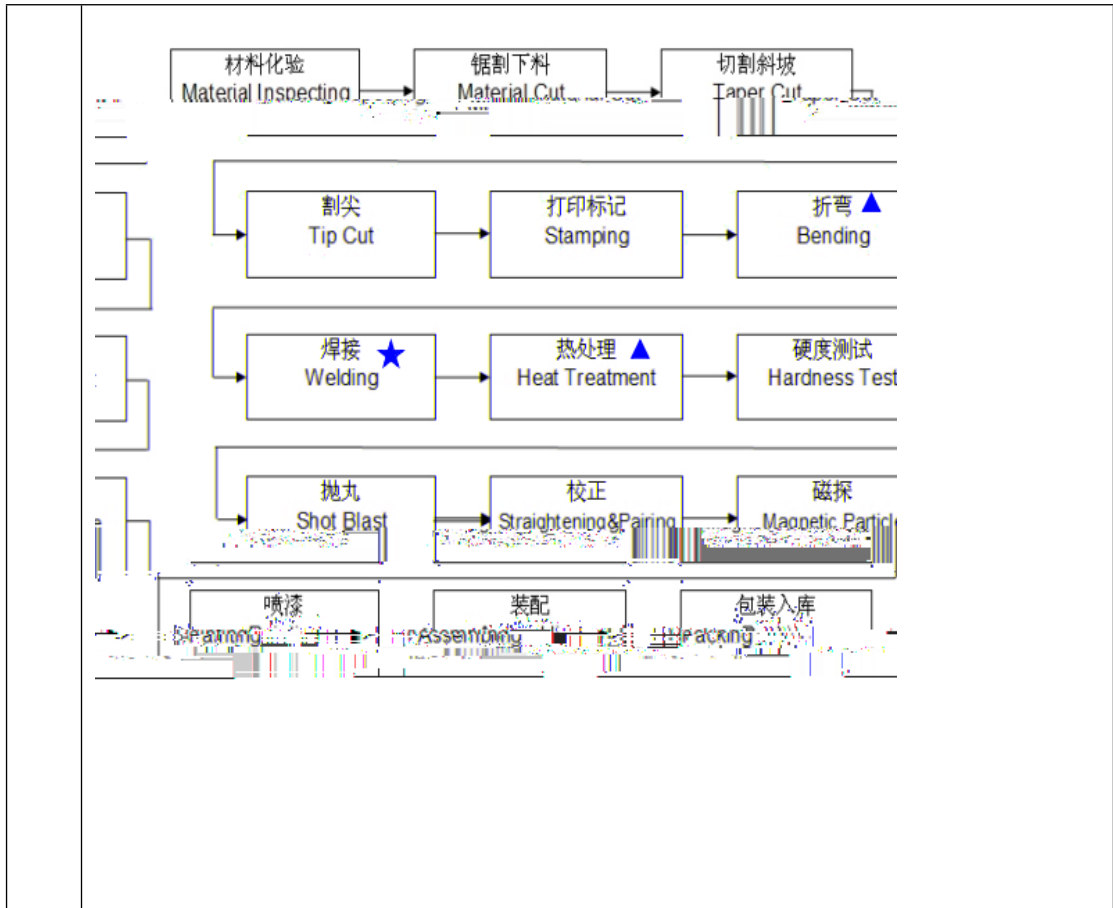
材料化验
Material Inspecting

锯割下料
Material Cut

切割斜坡
Taper Cut

割尖
Tip Cut

打印标记
Stamping

折弯 ▲
Bending

焊接 ★
Welding

热处理 ▲
Heat Treatment

硬度测试
Hardness Test

抛丸
Shot Blast

校正
Straightening&Pairing

磁探
Magnetic Particle

喷漆
Painting

装配
Assembling

包装入库
Packing